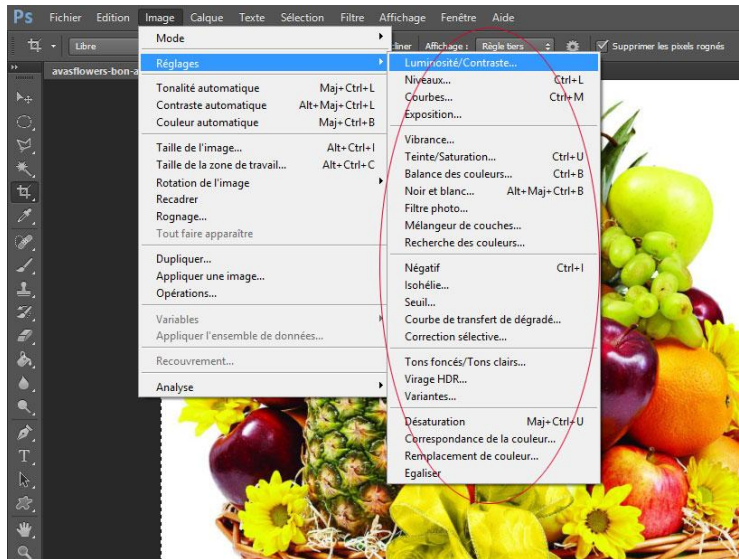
Ps Fichier Edition Image Calque Texte Sélection Filtre Affichage Fenêtre Aide

Libre

avasflowers-bon-a

Mode
Réglages
Tonalité automatique Maj+Ctrl+L
Contraste automatique Alt+Maj+Ctrl+L
Couleur automatique Maj+Ctrl+B
Taille de l'image... Alt+Ctrl+I
Taille de la zone de travail... Alt+Ctrl+C
Rotation de l'image
Recadrer
Rognage...
Tout faire apparaître
Dupliquer...
Appliquer une image...
Opérations...
Variables
Appliquer l'ensemble de données...
Recouvrement...
Analyse

liner Affichage : Règle tiers Supprimer les pixels rognés

Luminosité/Contraste...
Niveaux... Ctrl+L
Courbes... Ctrl+M
Exposition...
Vibrance...
Teinte/Saturation... Ctrl+U
Balance des couleurs... Ctrl+B
Noir et blanc... Alt+Maj+Ctrl+B
Filtre photo...
Mélangeur de couches...
Recherche des couleurs...
Négatif Ctrl+I
Isohélie...
Seuil...
Courbe de transfert de dégradé...
Correction sélective...
Tons foncés/Tons clairs...
Virage HDR...
Variantes...
Désaturation Maj+Ctrl+U
Correspondance de la couleur...
Remplacement de couleur...
Egaliser